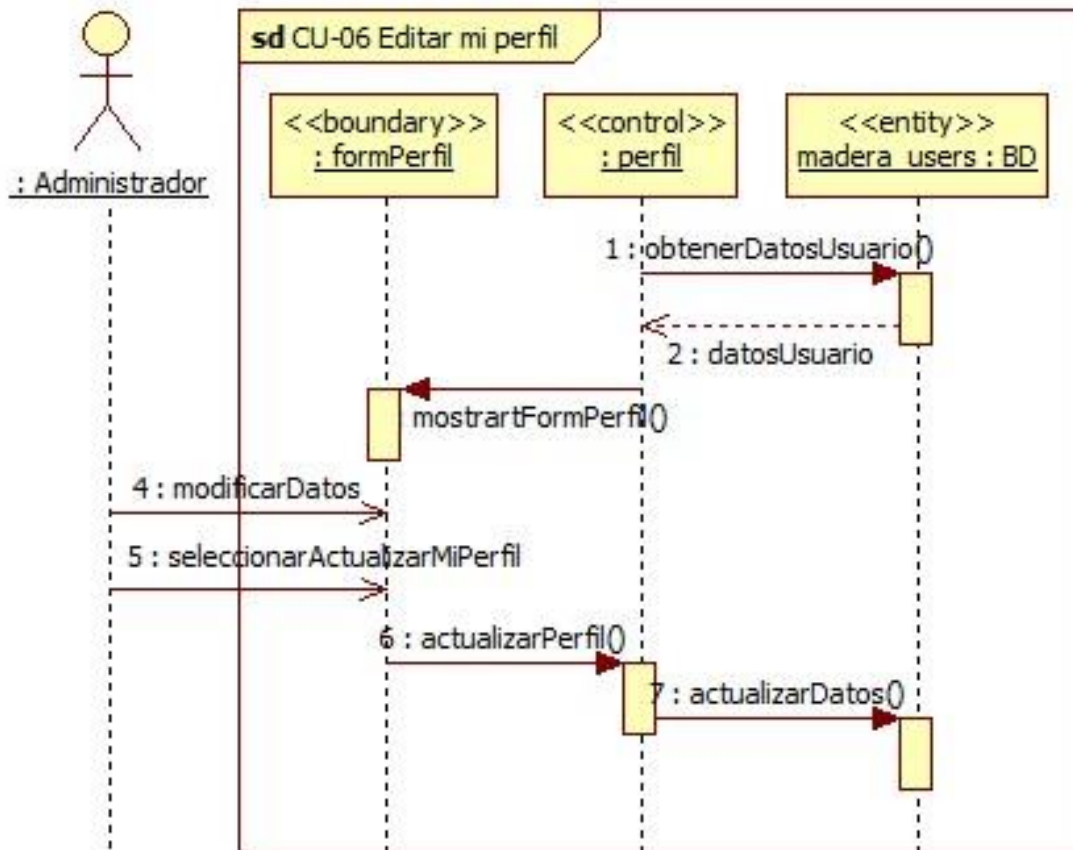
sd CU-06 Editar mi perfil

: Administrador

<<boundary>>
: formPerfil

<<control>>
: perfil

<<entity>>
madera_users : BD

1 : obtenerDatosUsuario()

2 : datosUsuario

mostrartFormPerfil()

4 : modificarDatos

5 : seleccionarActualizarMiPerfil

6 : actualizarPerfil()

7 : actualizarDatos()